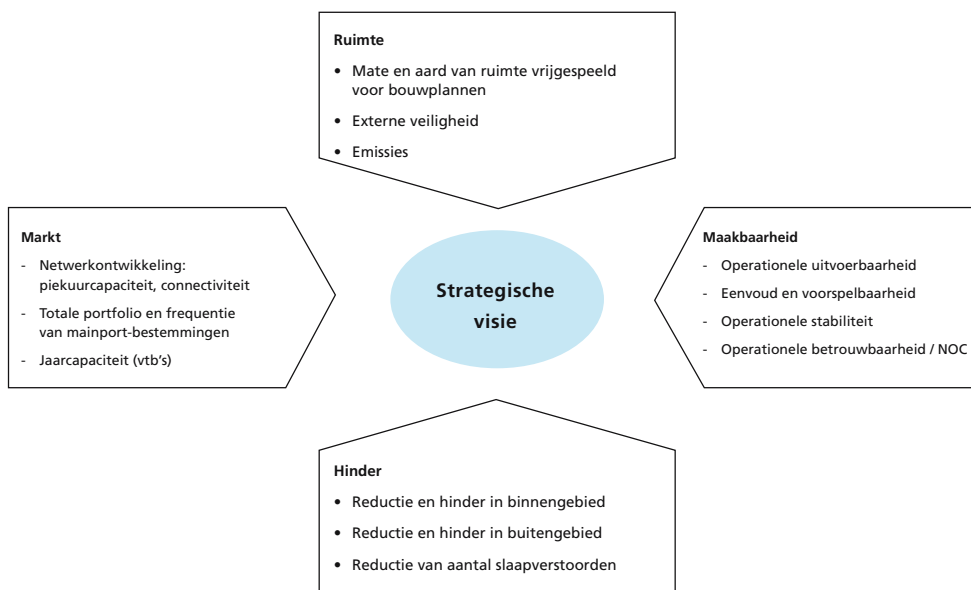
Ruimte

• Mate en aard van ruimte vrijgespeeld voor bouwplannen
• Externe veiligheid
• Emissies

Markt

- Netwerkontwikkeling: piekuurcapaciteit, connectiviteit
- Totale portfolio en frequentie van mainport-bestemmingen
- Jaarcapaciteit (vtb's)

Strategische visie

Maakbaarheid

- Operationele uitvoerbaarheid
- Eenvoud en voorspelbaarheid
- Operationele stabiliteit
- Operationele betrouwbaarheid / NOC

Hinder

• Reductie en hinder in binnengebied
• Reductie en hinder in buitengebied
• Reductie van aantal slaapverstoorden